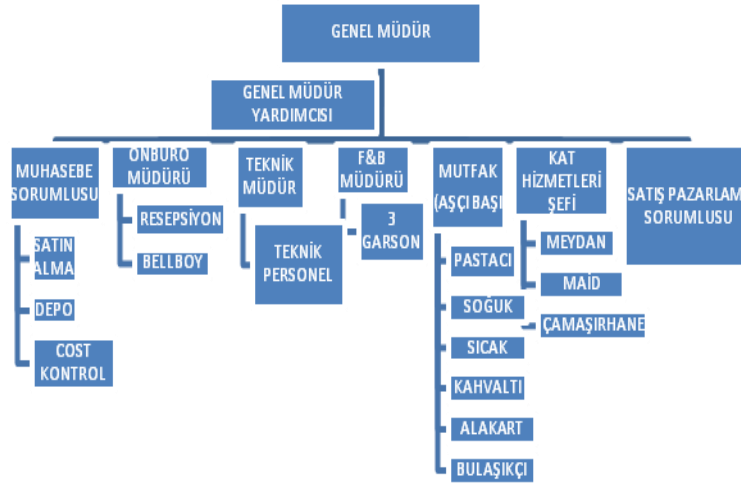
GENEL MÜDÜR

GENEL MÜDÜR YARDIMCISI

MUHASEBE SORUMLUSU

SATIN ALMA

DEPO

COST KONTROL

ÖNBÜRO MÜDÜRÜ

RESEPSİYON

BELLBOY

TEKNİK MÜDÜR

TEKNİK PERSONEL

F&B MÜDÜRÜ

3 GARSON

MUTFAK (AŞÇI BAŞI

PASTACI

SOĞUK

SICAK

KAHVALTI

ALAKART

BULAŞIKÇI

KAT HİZMETLERİ ŞEFİ

MEYDAN

MAİD

ÇAMAŞIRHANE

SATIŞ PAZARLAM SORUMLUSU